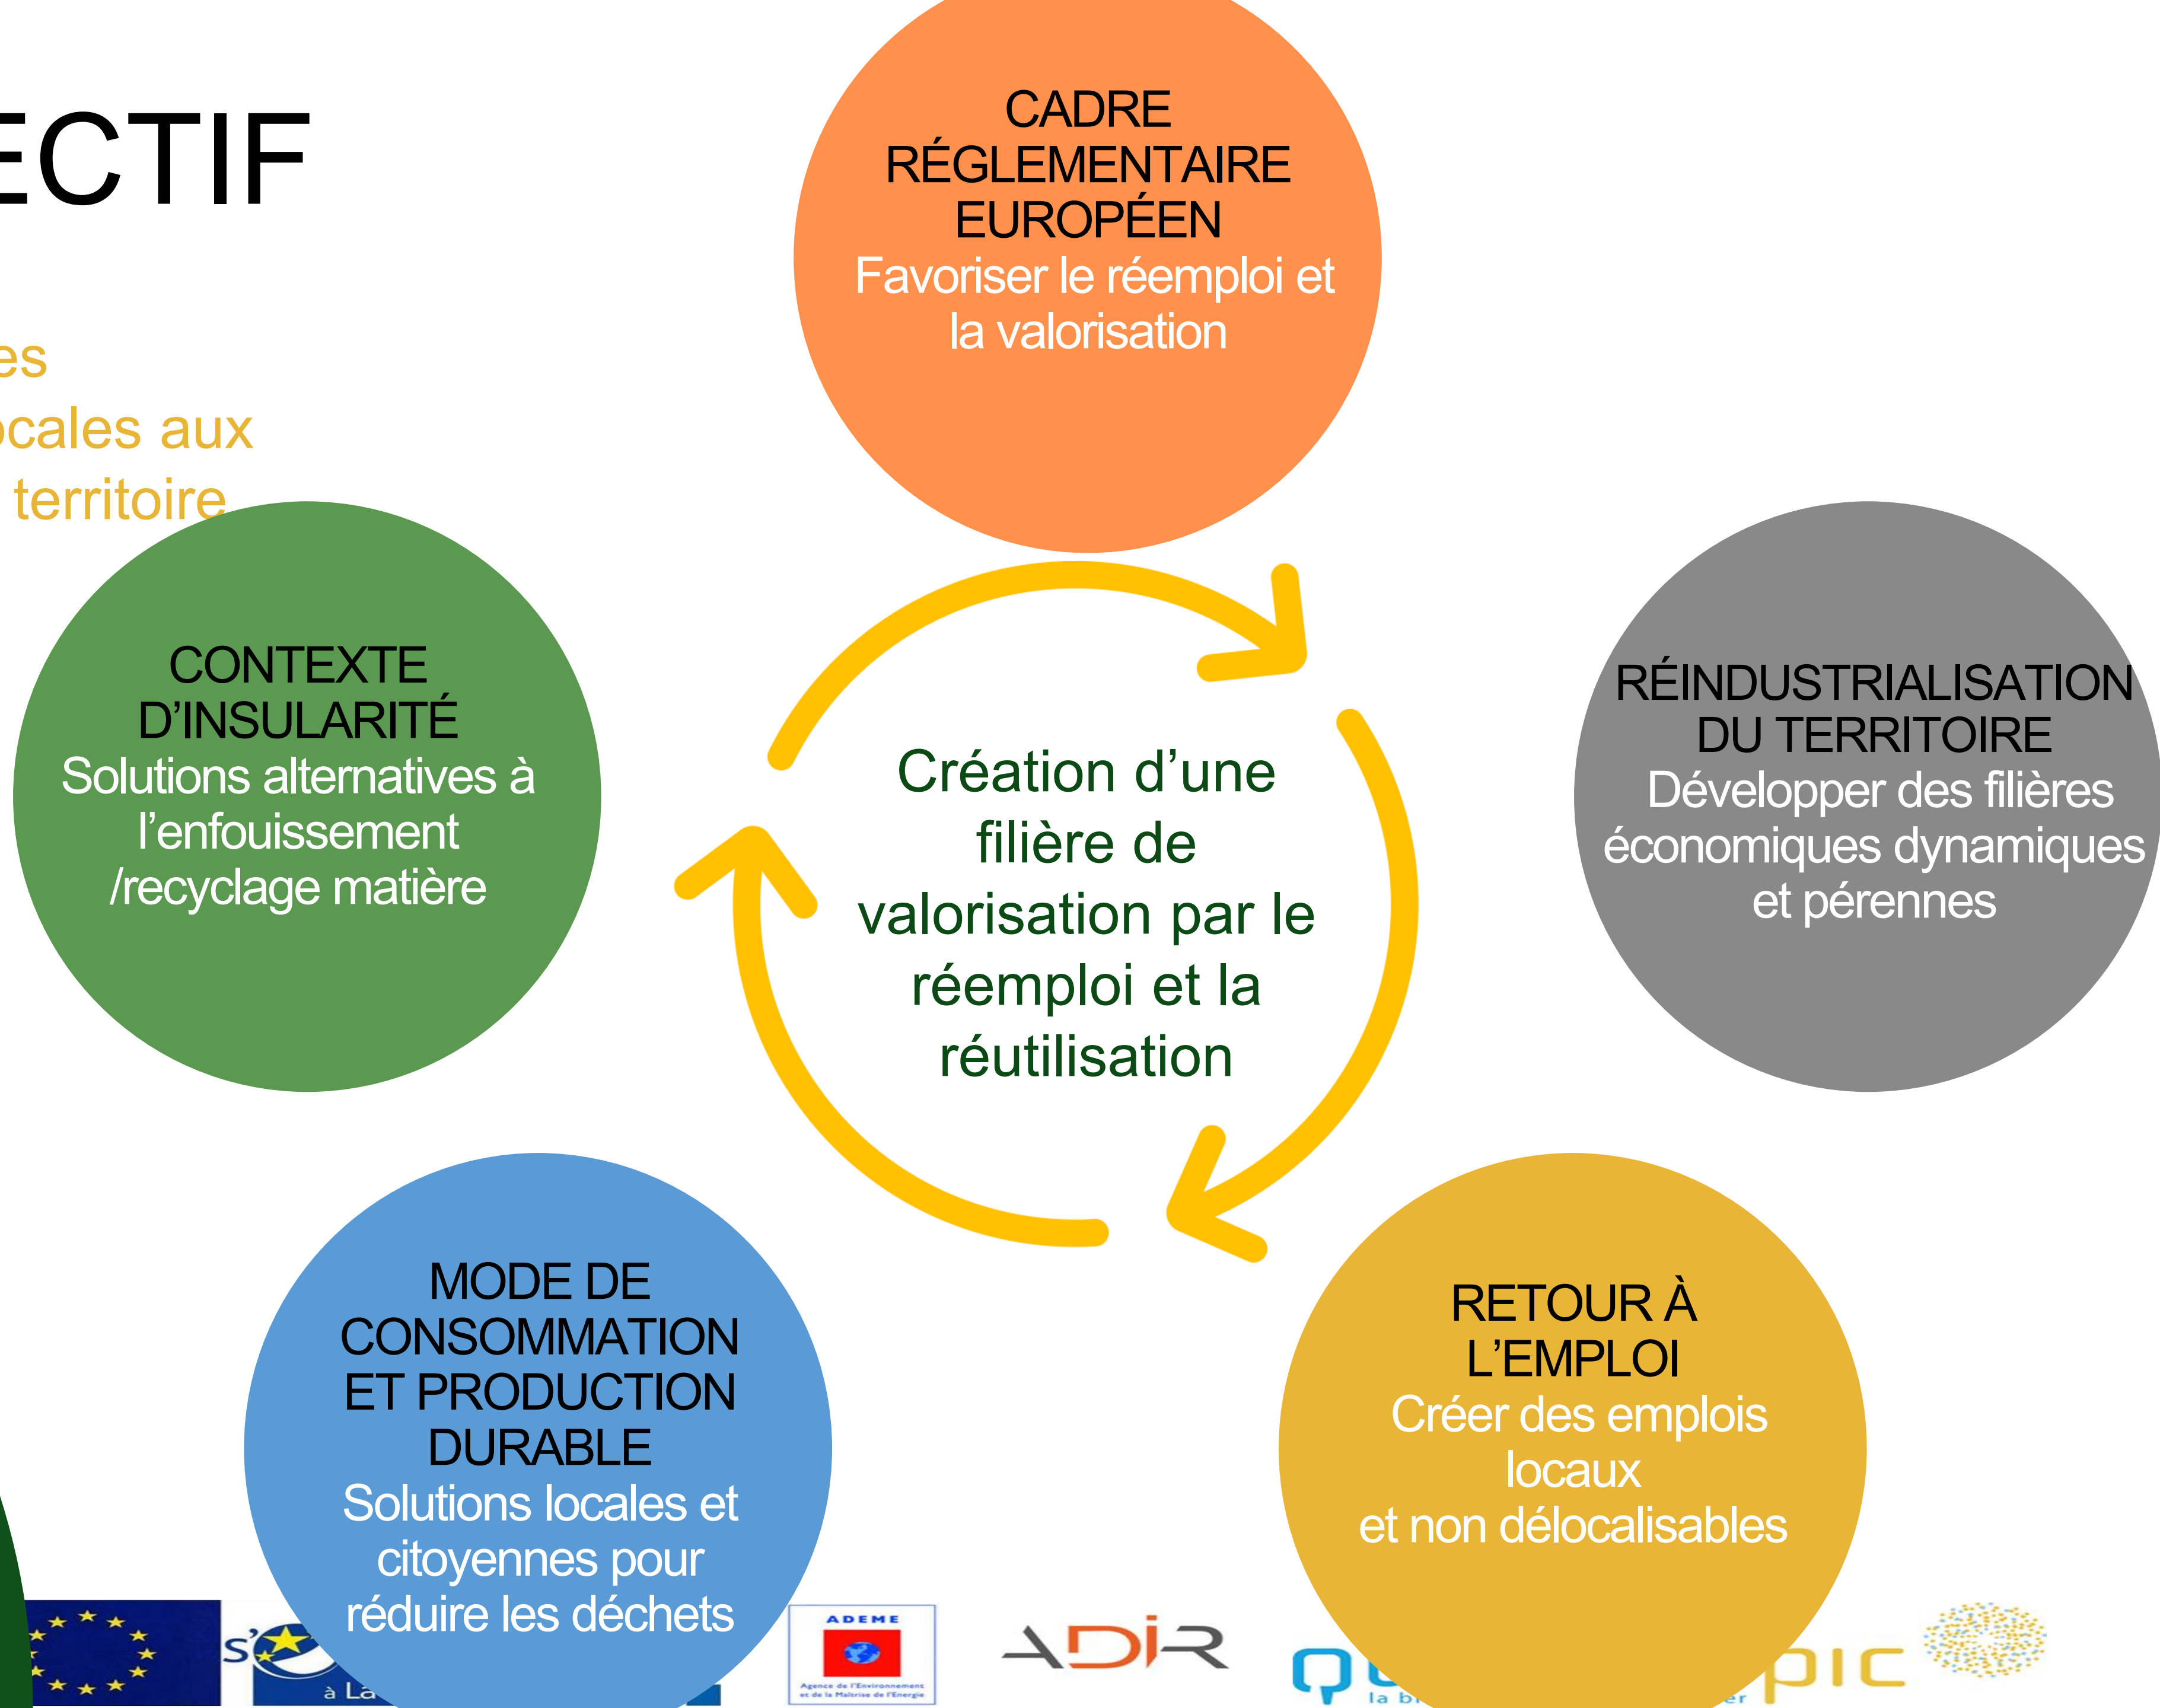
ECTIF

es
ocales aux
territoire

CADRE RÉGLEMENTAIRE EUROPÉEN
Favoriser le réemploi et la valorisation

CONTEXTE D'INSULARITÉ
Solutions alternatives à l'enfouissement /recyclage matière

Création d'une filière de valorisation par le réemploi et la réutilisation

RÉINDUSTRIALISATION DU TERRITOIRE
Développer des filières économiques dynamiques et pérennes

MODE DE CONSOMMATION ET PRODUCTION DURABLE
Solutions locales et citoyennes pour réduire les déchets

RETOUR À L'EMPLOI
Créer des emplois locaux
et non délocalisables

S'
à La
ADEME
Agence de l'Environnement et de la Maîtrise de l'Energie
ADIR
la b
er
pic